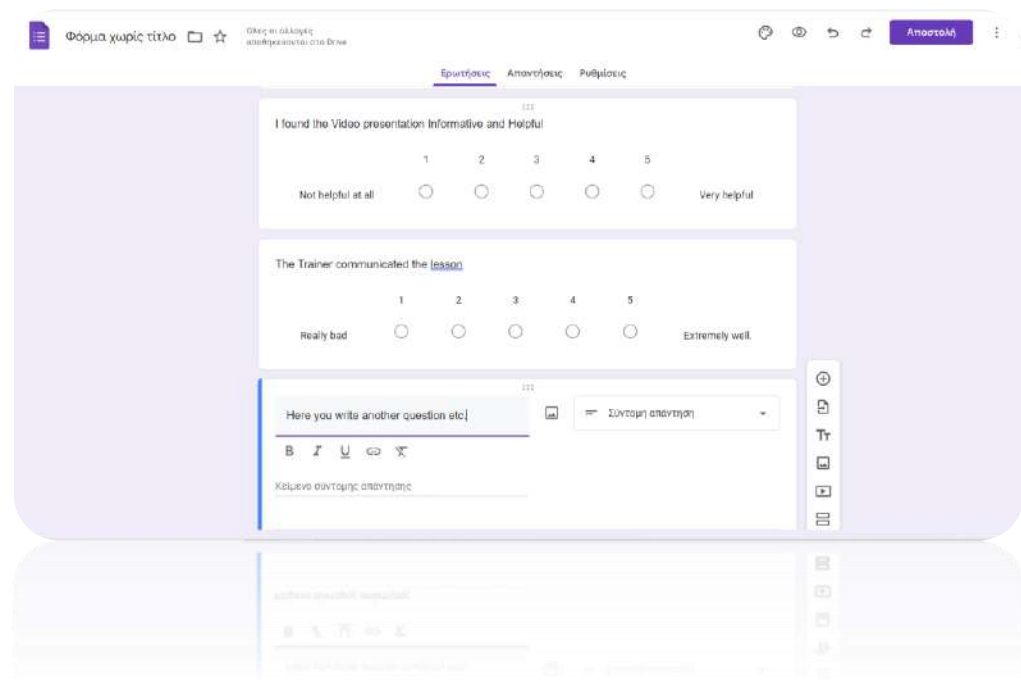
Φόρμα χωρίς τίτλο
Όλες οι αλλαγές αποθηκεύονται στο Drive

Αποστολή

Ερωτήσεις Απαντήσεις Ρυθμίσεις

I found the Video presentation Informative and Helpful

1 2 3 4 5

Not helpful at all Very helpful

The Trainer communicated the lesson

1 2 3 4 5

Really bad Extremely well.

Here you write another question etc

Σύντομη απάντηση

B I U

Κείμενο σύντομης απάντησης

Tт